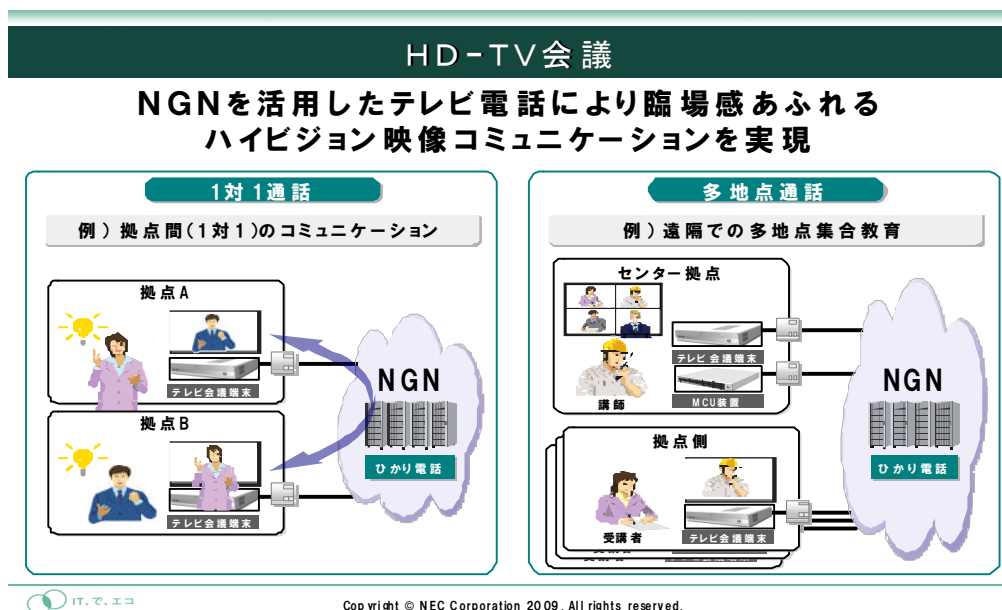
HD-TV会議

NGNを活用したテレビ電話により臨場感あふれる
ハイビジョン映像コミュニケーションを実現

1対1通話

例）拠点間（1対1）のコミュニケーション

拠点A

テレビ会議端末

拠点B

テレビ会議端末

NGN

ひかり電話

多地点通話

例）遠隔での多地点集合教育

センター拠点

テレビ会議端末

MCU装置

講師

拠点側

受講者

テレビ会議端末

NGN

ひかり電話

IT、で、エコ

Copyright © NEC Corporation 2009. All rights reserved.